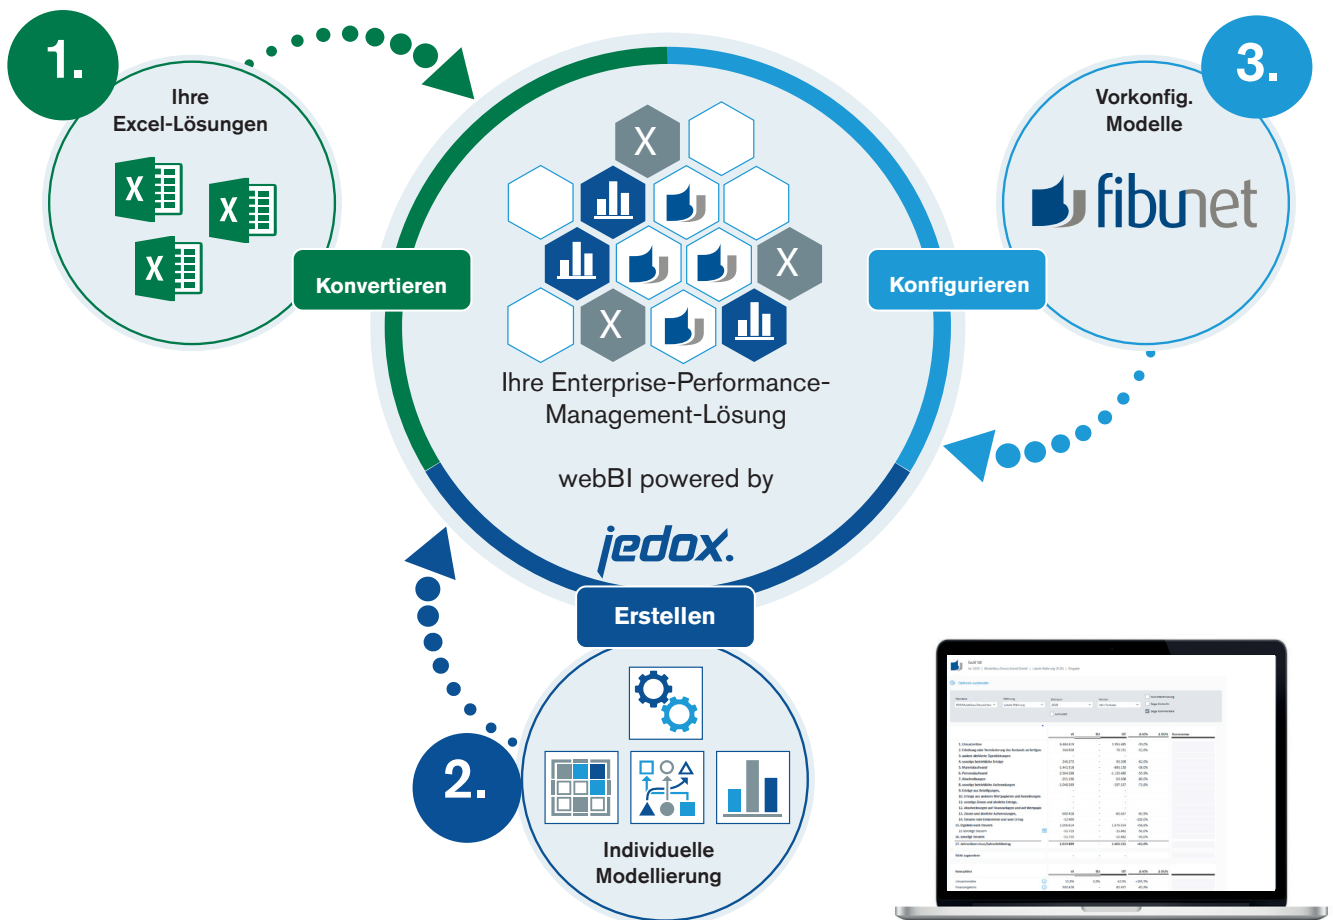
1.

Ihre Excel-Lösungen

Konvertieren

3.

Vorkonfig. Modelle

fibunet

Konfigurieren

Ihre Enterprise-Performance-Management-Lösung

webBI powered by

jedox.

Erstellen

2.

Individuelle Modellierung